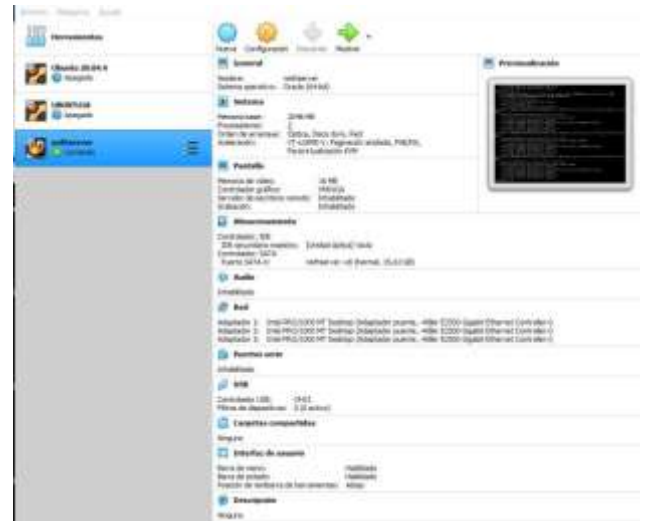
Archivo Máquina Ayuda

Herramientas

Ubuntu 20.04.4
Apagada

UBUNTU18
Apagada

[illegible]
Corriendo

Nueva Configuración Descartar Mostrar

General

Nombre: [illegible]
Sistema operativo: Oracle (64-bit)

Sistema

Memoria base: 2048 MB
Procesadores: 2
Orden de arranque: Óptica, Disco duro, Red
Aceleración: VT-x/AMD-V, Paginación anidada, PAE/NX, Paravirtualización KVM

Pantalla

Memoria de vídeo: 16 MB
Controlador gráfico: VMSVGA
Servidor de escritorio remoto: Inhabilitado
Grabación: Inhabilitado

Almacenamiento

Controlador: IDE
IDE secundario maestro: [Unidad óptica] Vacío
Controlador: SATA
Puerto SATA 0: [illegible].vdi (Normal, 15,63 GB)

Audio

Inhabilitado

Red

Adaptador 1: Intel PRO/1000 MT Desktop (Adaptador puente, Killer E2200 Gigabit Ethernet Controller)
Adaptador 2: Intel PRO/1000 MT Desktop (Adaptador puente, Killer E2200 Gigabit Ethernet Controller)
Adaptador 3: Intel PRO/1000 MT Desktop (Adaptador puente, Killer E2200 Gigabit Ethernet Controller)

Puertos serie

Inhabilitado

USB

Controlador USB: OHCI
Filtros de dispositivos: 0 (0 activo)

Carpetas compartidas

Ninguno

Interfaz de usuario

Barra de menú: Habilitado
Barra de estado: Habilitado
Posición de minibarra de herramientas: Abajo

Descripción

Ninguno

Previsualización